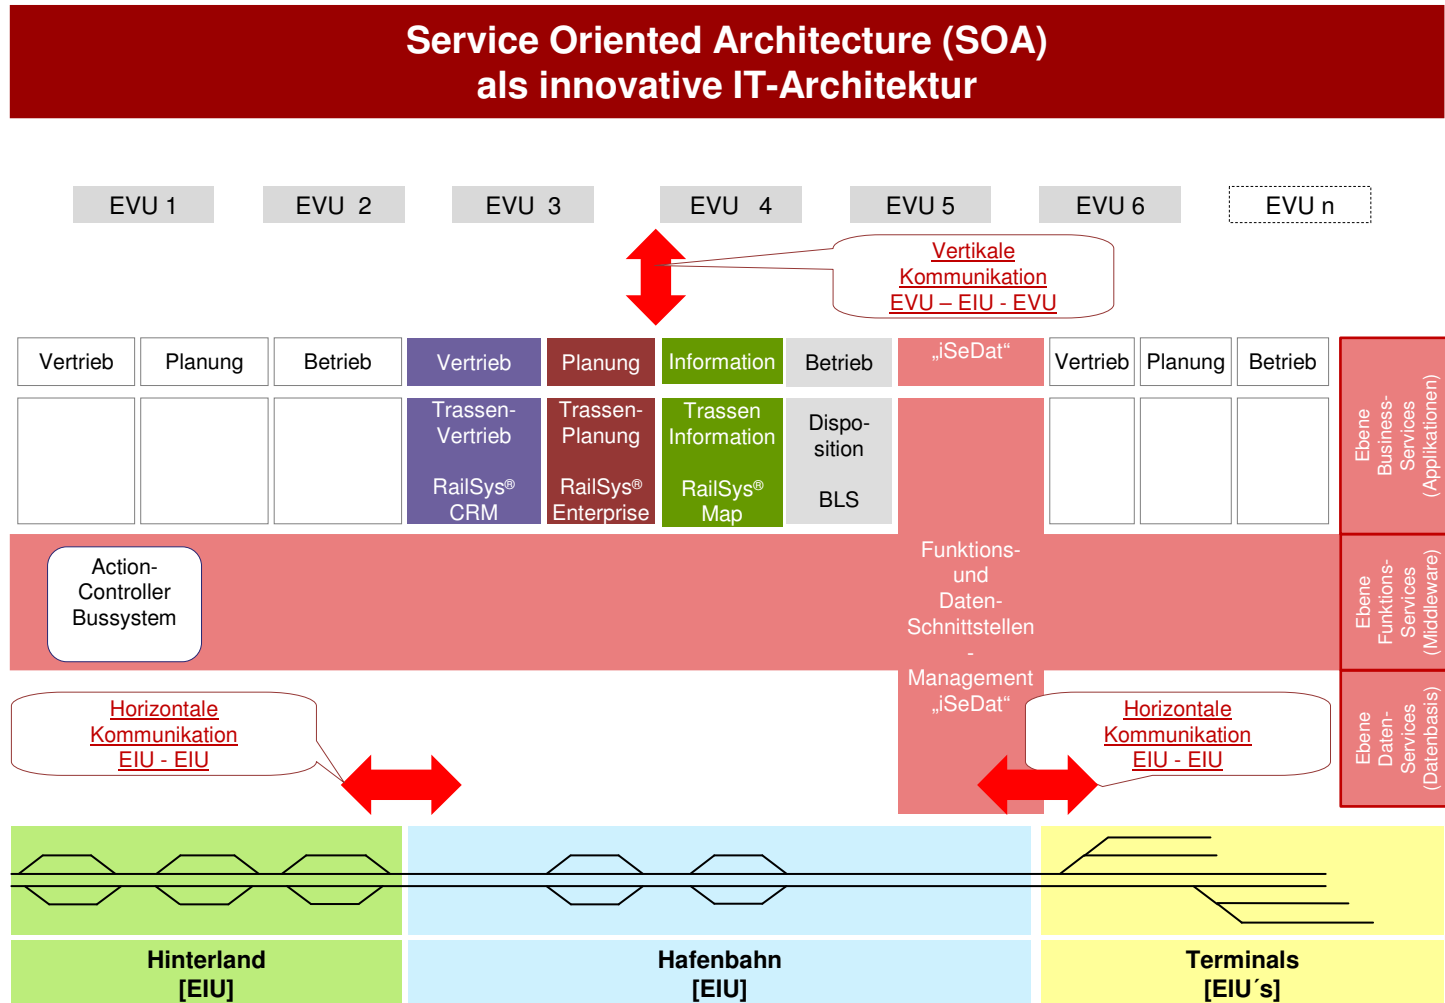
Service Oriented Architecture (SOA)
als innovative IT-Architektur

EVU 1 EVU 2 EVU 3 EVU 4 EVU 5 EVU 6 EVU n

Vertikale
Kommunikation
EVU – EIU - EVU

Vertrieb Planung Betrieb Vertrieb Planung Information Betrieb „iSeDat“ Vertrieb Planung Betrieb

Trassen-
Vertrieb

RailSys®
CRM

Trassen-
Planung

RailSys®
Enterprise

Trassen
Information

RailSys®
Map

Dispo-
sition

BLS

Ebene
Business-
Services
(Applikationen)

Action-
Controller
Bussystem

Funktions-
und
Daten-
Schnittstellen
-
Management
„iSeDat“

Ebene
Funktions-
Services
(Middleware)

Horizontale
Kommunikation
EIU - EIU

Horizontale
Kommunikation
EIU - EIU

Ebene
Daten-
Services
(Datenbasis)

Hinterland
[EIU]

Hafenbahn
[EIU]

Terminals
[EIU´s]